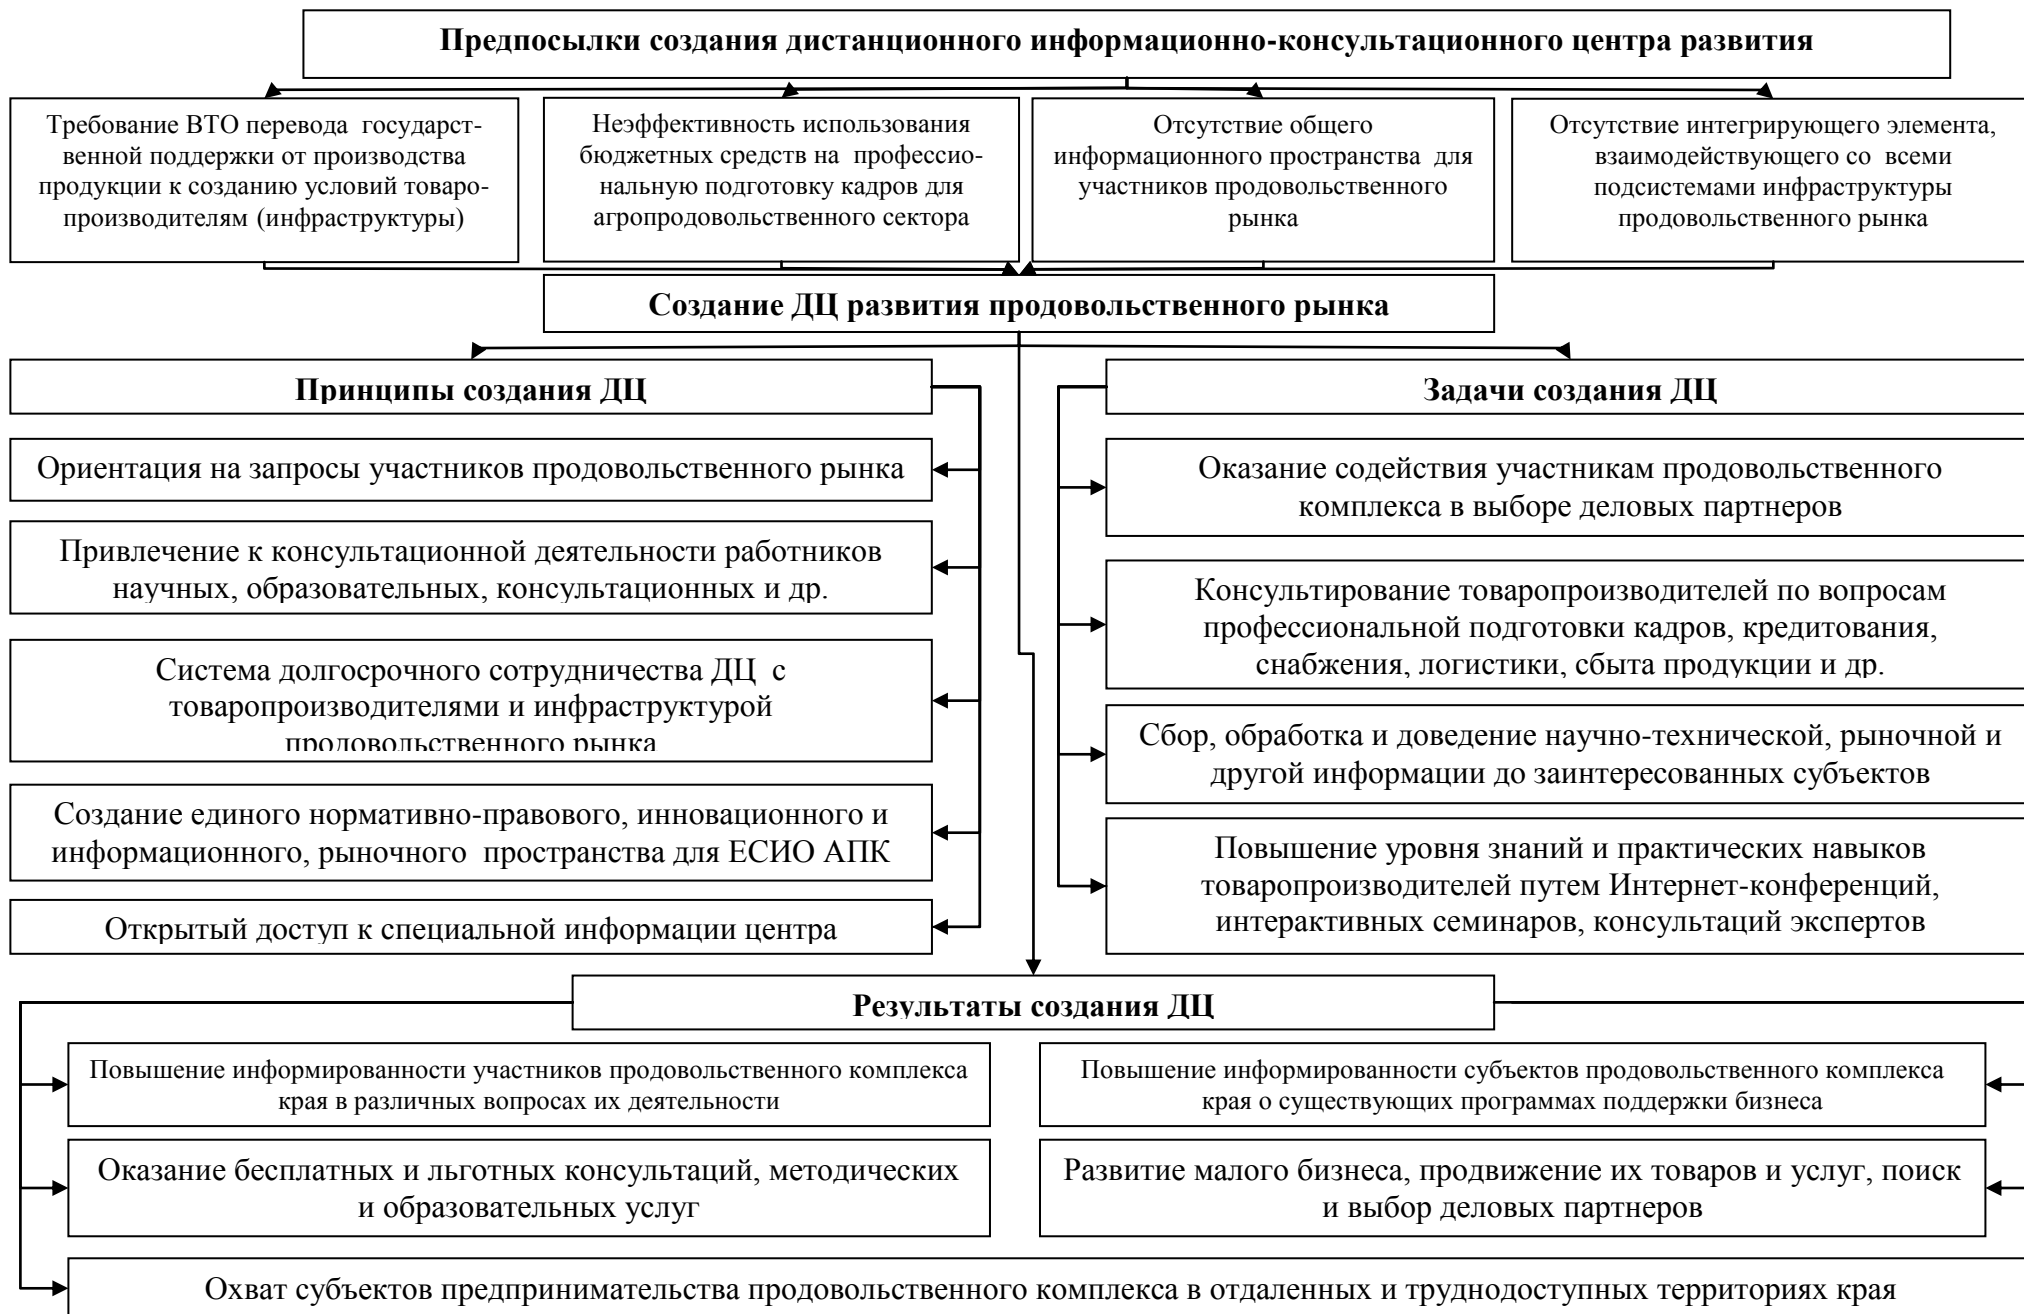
Предпосылки создания дистанционного информационно-консультационного центра развития

Требование ВТО перевода государственной поддержки от производства продукции к созданию условий товаропроизводителям (инфраструктуры)

Неэффективность использования бюджетных средств на профессиональную подготовку кадров для агропродовольственного сектора

Отсутствие общего информационного пространства для участников продовольственного рынка

Отсутствие интегрирующего элемента, взаимодействующего со всеми подсистемами инфраструктуры продовольственного рынка

Создание ДЦ развития продовольственного рынка

Принципы создания ДЦ

Ориентация на запросы участников продовольственного рынка

Привлечение к консультационной деятельности работников научных, образовательных, консультационных и др.

Система долгосрочного сотрудничества ДЦ с товаропроизводителями и инфраструктурой продовольственного рынка

Создание единого нормативно-правового, инновационного и информационного, рыночного пространства для ЕСИО АПК

Открытый доступ к специальной информации центра

Задачи создания ДЦ

Оказание содействия участникам продовольственного комплекса в выборе деловых партнеров

Консультирование товаропроизводителей по вопросам профессиональной подготовки кадров, кредитования, снабжения, логистики, сбыта продукции и др.

Сбор, обработка и доведение научно-технической, рыночной и другой информации до заинтересованных субъектов

Повышение уровня знаний и практических навыков товаропроизводителей путем Интернет-конференций, интерактивных семинаров, консультаций экспертов

Результаты создания ДЦ

Повышение информированности участников продовольственного комплекса края в различных вопросах их деятельности

Повышение информированности субъектов продовольственного комплекса края о существующих программах поддержки бизнеса

Оказание бесплатных и льготных консультаций, методических и образовательных услуг

Развитие малого бизнеса, продвижение их товаров и услуг, поиск и выбор деловых партнеров

Охват субъектов предпринимательства продовольственного комплекса в отдаленных и труднодоступных территориях края